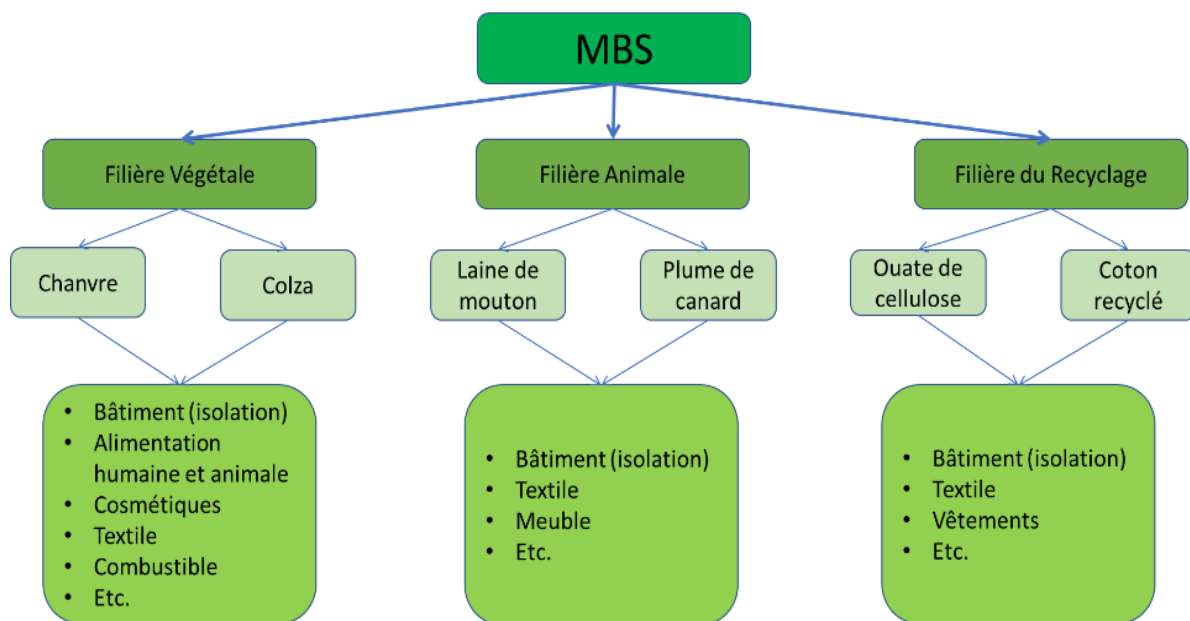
MBS

Filière Végétale

Chanvre

Colza

- Bâtiment (isolation)
- Alimentation humaine et animale
- Cosmétiques
- Textile
- Combustible
- Etc.

Filière Animale

Laine de mouton

Plume de canard

- Bâtiment (isolation)
- Textile
- Meuble
- Etc.

Filière du Recyclage

Ouate de cellulose

Coton recyclé

- Bâtiment (isolation)
- Textile
- Vêtements
- Etc.